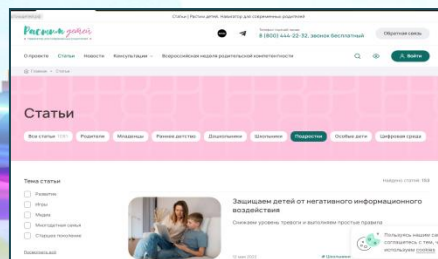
Статьи | Растим детей, Навигатор для современных родителей

Растим детей

Бесплатный горячий
8 (800) 444-22-22, звонок бесплатный

Обратная связь

О проекте Статьи Новости Консультации Всероссийская неделя родительской компетентности

Войти

Главная — Статьи

Статьи

Все статьи Родителям Младенцы Раннее детство Дошкольники Школьники Подростки Особые дети Цифровая среда

Найдено статей: 188

Тема статьи

Развитие

Игры

Медиа

Многодетные семьи

Старшее поколение

Защищаем детей от негативного информационного воздействия

Снижаем уровень тревоги и выполняем простые правила

Школьники

Пользуясь нашим сайтом, вы соглашаетесь с тем, что мы используем cookies